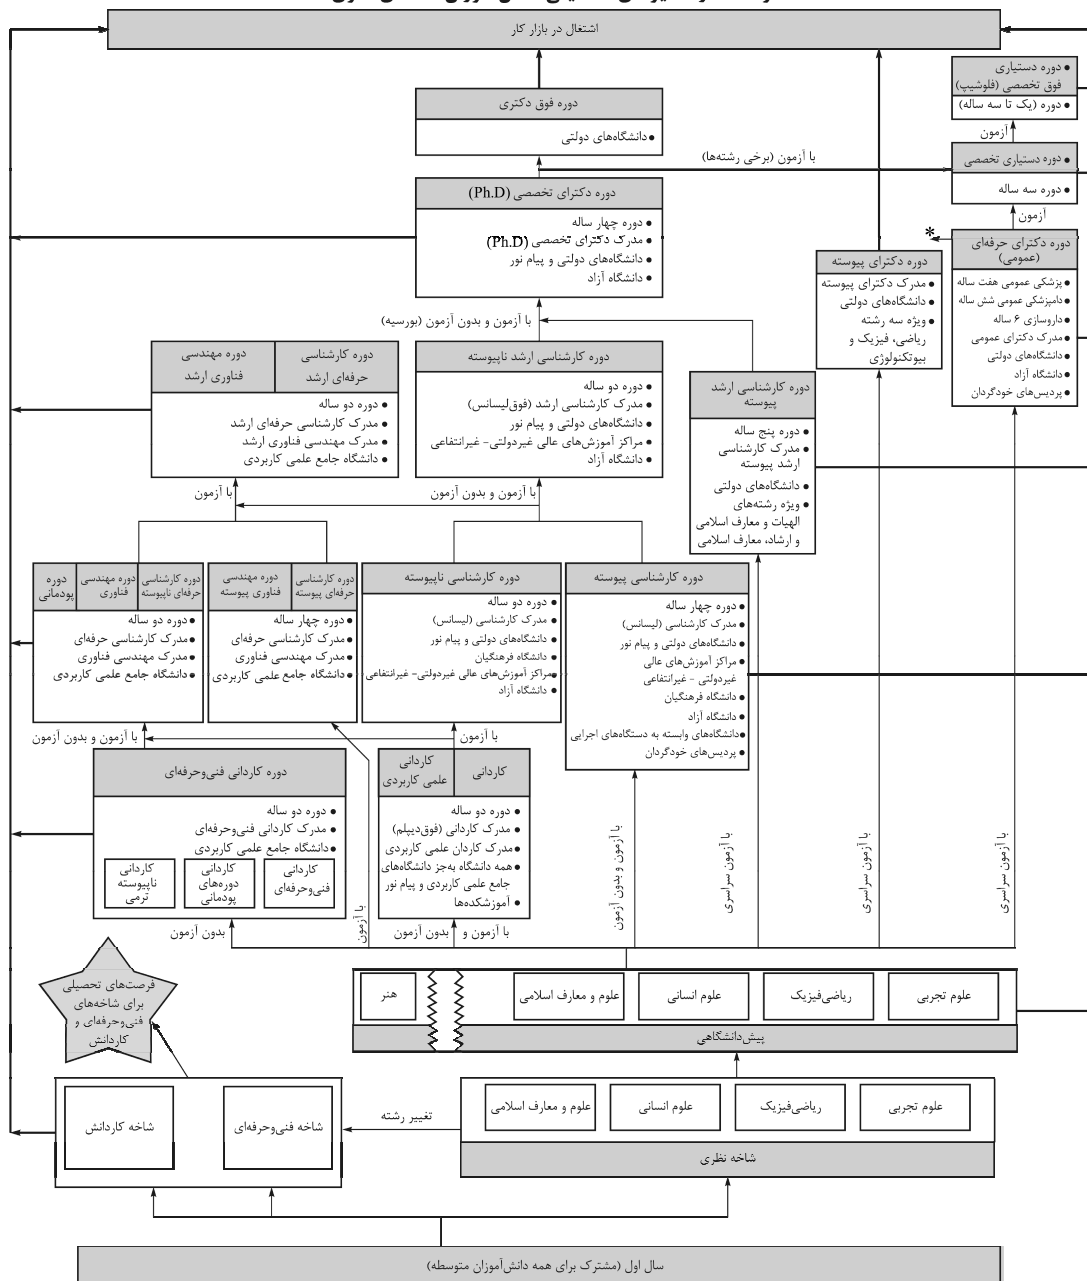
اشتغال در بازار کار

دوره دستیاری فوق تخصصی (فلوشیپ)
• دوره (یک تا سه ساله)

آزمون

دوره فوق دکتری
• دانشگاه‌های دولتی

با آزمون (برخی رشته‌ها)

• دوره دستیاری تخصصی
• دوره سه ساله

آزمون

دوره دکترای تخصصی (Ph.D)
• دوره چهار ساله
• مدرک دکترای تخصصی (Ph.D)
• دانشگاه‌های دولتی و پیام نور
• دانشگاه آزاد

*
دوره دکترای حرفه‌ای (عمومی)
• پزشکی عمومی هفت ساله
• دامپزشکی عمومی شش ساله
• داروسازی ۶ ساله
• مدرک دکترای عمومی
• دانشگاه‌های دولتی
• دانشگاه آزاد
• پردیس‌های خودگردان

دوره دکترای پیوسته
• مدرک دکترای پیوسته
• دانشگاه‌های دولتی
• ویژه سه رشته ریاضی، فیزیک و بیوتکنولوژی

با آزمون و بدون آزمون (بورسیه)

دوره کارشناسی حرفه‌ای ارشد | دوره مهندسی فناوری ارشد
• دوره دو ساله
• مدرک کارشناسی حرفه‌ای ارشد
• مدرک مهندسی فناوری ارشد
• دانشگاه جامع علمی کاربردی

دوره کارشناسی ارشد ناپیوسته
• دوره دو ساله
• مدرک کارشناسی ارشد (فوق‌لیسانس)
• دانشگاه‌های دولتی و پیام نور
• مراکز آموزش‌های عالی غیردولتی- غیرانتفاعی
• دانشگاه آزاد

دوره کارشناسی ارشد پیوسته
• دوره پنج ساله
• مدرک کارشناسی ارشد پیوسته
• دانشگاه‌های دولتی
• ویژه رشته‌های الهیات و معارف اسلامی و ارشاد، معارف اسلامی

با آزمون

با آزمون و بدون آزمون

دوره کارشناسی حرفه‌ای ناپیوسته | دوره مهندسی فناوری | دوره پودمانی
• دوره دو ساله
• مدرک کارشناسی حرفه‌ای
• مدرک مهندسی فناوری
• دانشگاه جامع علمی کاربردی

دوره کارشناسی حرفه‌ای پیوسته | دوره مهندسی فناوری پیوسته
• دوره چهار ساله
• مدرک کارشناسی حرفه‌ای
• مدرک مهندسی فناوری
• دانشگاه جامع علمی کاربردی

دوره کارشناسی ناپیوسته
• دوره دو ساله
• مدرک کارشناسی (لیسانس)
• دانشگاه‌های دولتی و پیام نور
• دانشگاه فرهنگیان
• مراکز آموزش‌های عالی غیردولتی- غیرانتفاعی
• دانشگاه آزاد

دوره کارشناسی پیوسته
• دوره چهار ساله
• مدرک کارشناسی (لیسانس)
• دانشگاه‌های دولتی و پیام نور
• مراکز آموزش‌های عالی غیردولتی - غیرانتفاعی
• دانشگاه فرهنگیان
• دانشگاه آزاد
• دانشگاه‌های وابسته به دستگاه‌های اجرایی
• پردیس‌های خودگردان

با آزمون و بدون آزمون

با آزمون

دوره کاردانی فنی‌وحرفه‌ای
• دوره دو ساله
• مدرک کاردانی فنی‌وحرفه‌ای
• دانشگاه جامع علمی کاربردی
کاردانی فنی‌وحرفه‌ای | کاردانی دوره‌های پودمانی | کاردانی ناپیوسته ترمی

کاردانی | کاردانی علمی کاربردی
• دوره دو ساله
• مدرک کاردانی (فوق‌دیپلم)
• مدرک کاردان علمی کاربردی
• همه دانشگاه به‌جز دانشگاه‌های جامع علمی کاربردی و پیام نور
• آموزشکده‌ها

با آزمون و بدون آزمون

با آزمون سراسری

با آزمون سراسری

با آزمون سراسری

بدون آزمون

با آزمون

بدون آزمون

با آزمون و

فرصت‌های تحصیلی برای شاخه‌های فنی‌وحرفه‌ای و کاردانش

هنر | علوم و معارف اسلامی | علوم انسانی | ریاضی‌فیزیک | علوم تجربی
پیش‌دانشگاهی

شاخه کاردانش | شاخه فنی‌وحرفه‌ای

تغییر رشته

علوم و معارف اسلامی | علوم انسانی | ریاضی‌فیزیک | علوم تجربی
شاخه نظری

سال اول (مشترک برای همه دانش‌آموزان متوسطه)